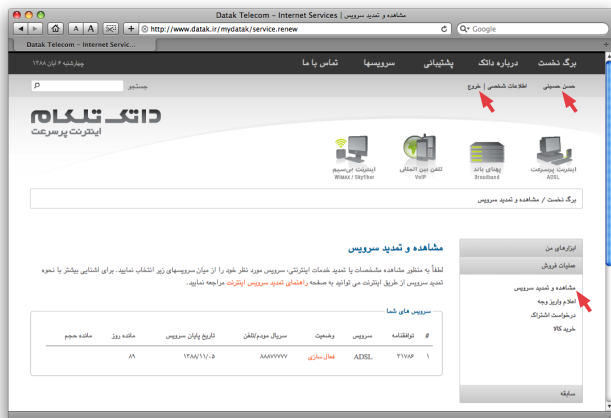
Datak Telecom – Internet Services | مشاهده و تمدید سرویس

http://www.datak.ir/mydatak/service.renew

Google

Datak Telecom – Internet Servic...

برگ نخست | درباره داتک | پشتیبانی | سرویسها | تماس با ما

چهارشنبه ۶ آبان ۱۳۸۸

حسن حسینی | اطلاعات شخصی | خروج

جستجو

داتک تلکام
اینترنت پرسرعت

اینترنت پرسرعت ADSL
پهنای باند Broadband
تلفن بین الملل VoIP
اینترنت بی سیم WiMax / SkyFiber

برگ نخست / مشاهده و تمدید سرویس

ابزارهای من
عملیات فروش
مشاهده و تمدید سرویس
اعلام واریز وجه
درخواست اشتراک
خرید کالا
سابقه

مشاهده و تمدید سرویس

لطفاً به منظور مشاهده مشخصات یا تمدید خدمات اینترنتی، سرویس مورد نظر خود را از میان سرویسهای زیر انتخاب نمایید. برای آشنایی بیشتر با نحوه تمدید سرویس از طریق اینترنت می توانید به صفحه راهنمای تمدید سرویس اینترنت مراجعه نمایید.

سرویس های شما

| # | توافقنامه | سرویس | وضعیت | سریال مودم/تلفن | تاریخ پایان سرویس | مانده روز | مانده حجم |
|---|---|---|---|---|---|---|---|
| ۱ | ۲۱۷۸۶ | ADSL | فعال سازی | ۸۸۸۷۷۷۷۷ | ۱۳۸۸/۱۱/۰۵ | ۸۹ | |